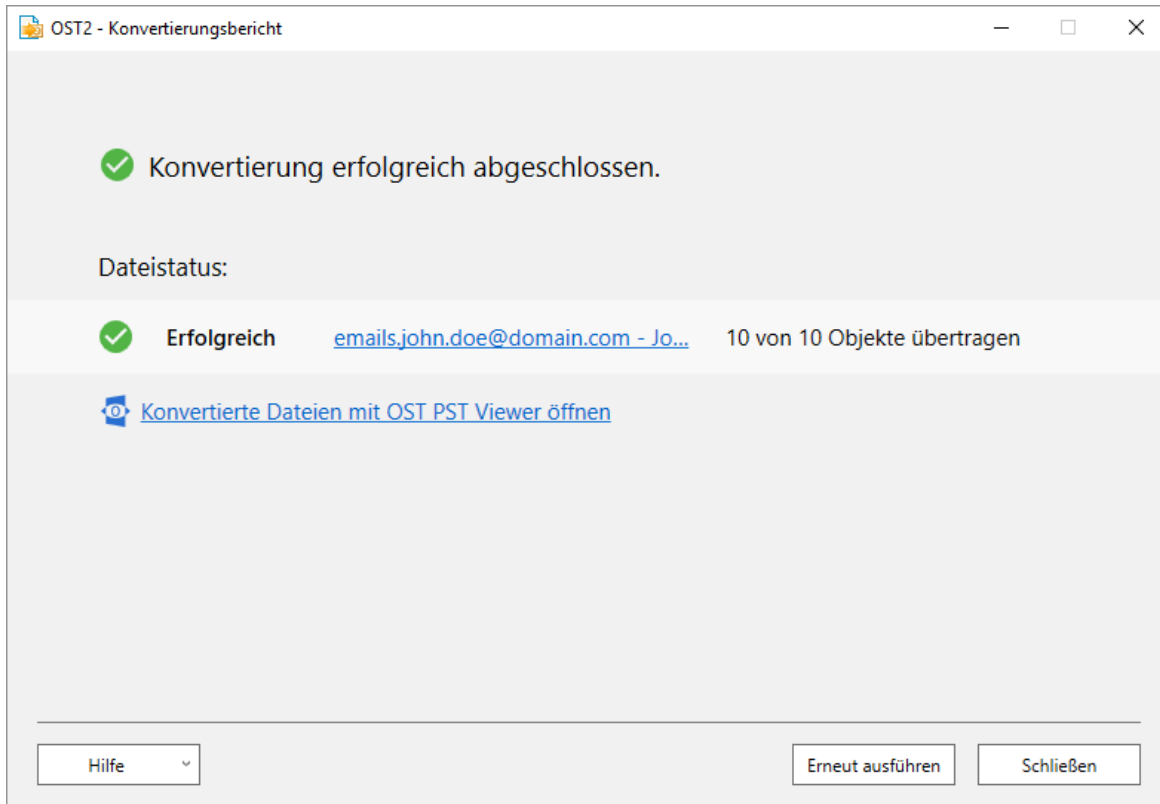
OST2 - Konvertierungsbericht

Konvertierung erfolgreich abgeschlossen.

Dateistatus:

Erfolgreich emails.john.doe@domain.com - Jo... 10 von 10 Objekte übertragen

Konvertierte Dateien mit OST PST Viewer öffnen

Hilfe

Erneut ausführen

Schließen